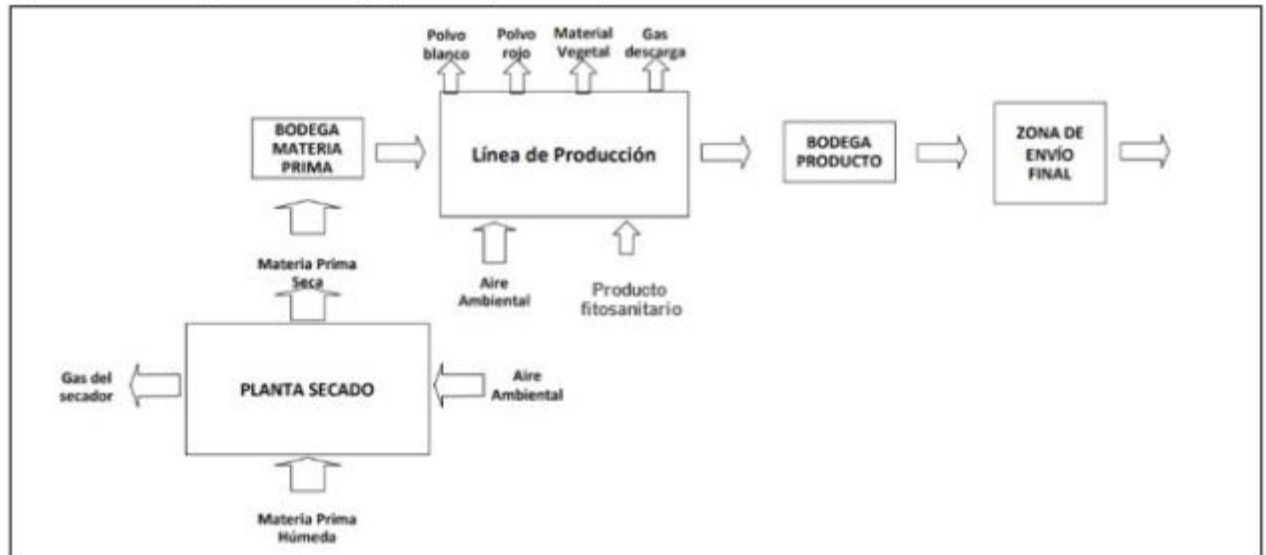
Polvo blanco

Polvo rojo

Material Vegetal

Gas descarga

BODEGA MATERIA PRIMA

Línea de Producción

BODEGA PRODUCTO

ZONA DE ENVÍO FINAL

Aire Ambiental

Producto fitosanitario

Materia Prima Seca

Gas del secador

PLANTA SECADO

Aire Ambiental

Materia Prima Húmeda